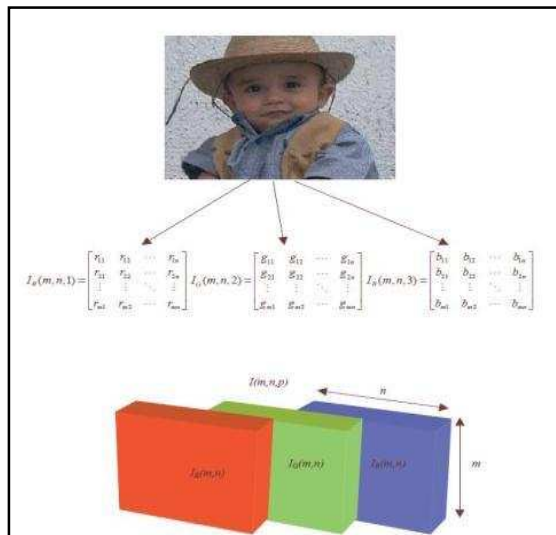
$I_R(m,n,1)=\begin{bmatrix} r_{11} & r_{12} & \cdots & r_{1n} \\ r_{21} & r_{22} & \cdots & r_{2n} \\ \vdots & \vdots & \ddots & \vdots \\ r_{m1} & r_{m2} & \cdots & r_{mn} \end{bmatrix}$ $I_G(m,n,2)=\begin{bmatrix} g_{11} & g_{12} & \cdots & g_{1n} \\ g_{21} & g_{22} & \cdots & g_{2n} \\ \vdots & \vdots & \ddots & \vdots \\ g_{m1} & g_{m2} & \cdots & g_{mn} \end{bmatrix}$ $I_B(m,n,3)=\begin{bmatrix} b_{11} & b_{12} & \cdots & b_{1n} \\ b_{21} & b_{22} & \cdots & b_{2n} \\ \vdots & \vdots & \ddots & \vdots \\ b_{m1} & b_{m2} & \cdots & b_{mn} \end{bmatrix}$

$I(m,n,p)$

$n$

$I_R(m,n)$

$I_G(m,n)$

$I_B(m,n)$

$m$